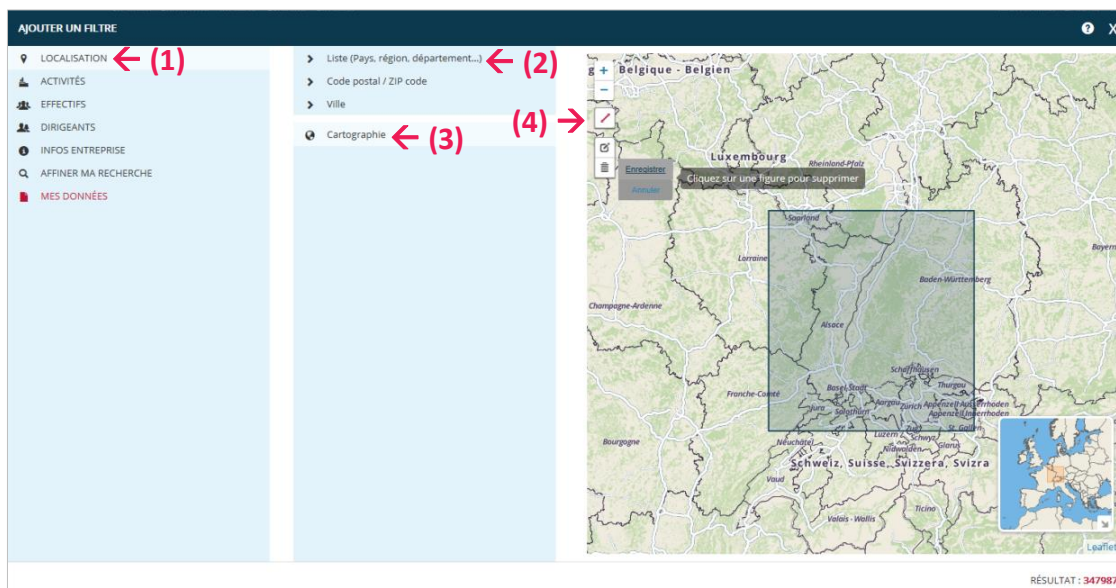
AJOUTER UN FILTRE

? X

LOCALISATION (1)
ACTIVITÉS
EFFECTIFS
DIRIGEANTS
INFOS ENTREPRISE
AFFINER MA RECHERCHE
MES DONNÉES

Liste (Pays, région, département...) (2)
Code postal / ZIP code
Ville

Cartographie (3)

(4)

+
−

Enregistrer
Annuler
Cliquez sur une figure pour supprimer

Belgique - Belgien
Luxembourg
Rheinland-Pfalz
Saarland
Lorraine
Baden-Württemberg
Bayern
Champagne-Ardenne
Alsace
Schaffhausen
Thurgau
Franche-Comté
Basel-Stadt
Aargau
Zürich
Appenzell Ausserrhoden
Appenzell Innerrhoden
Jura
Solothurn
St. Gallen
Bourgogne
Neuchâtel
Luzern
Schwyz
Nidwalden
Glarus
Schweiz, Suisse, Svizzera, Svizra
Vaud
Ticino
Valais - Wallis

Leaflet

RÉSULTAT : 347987